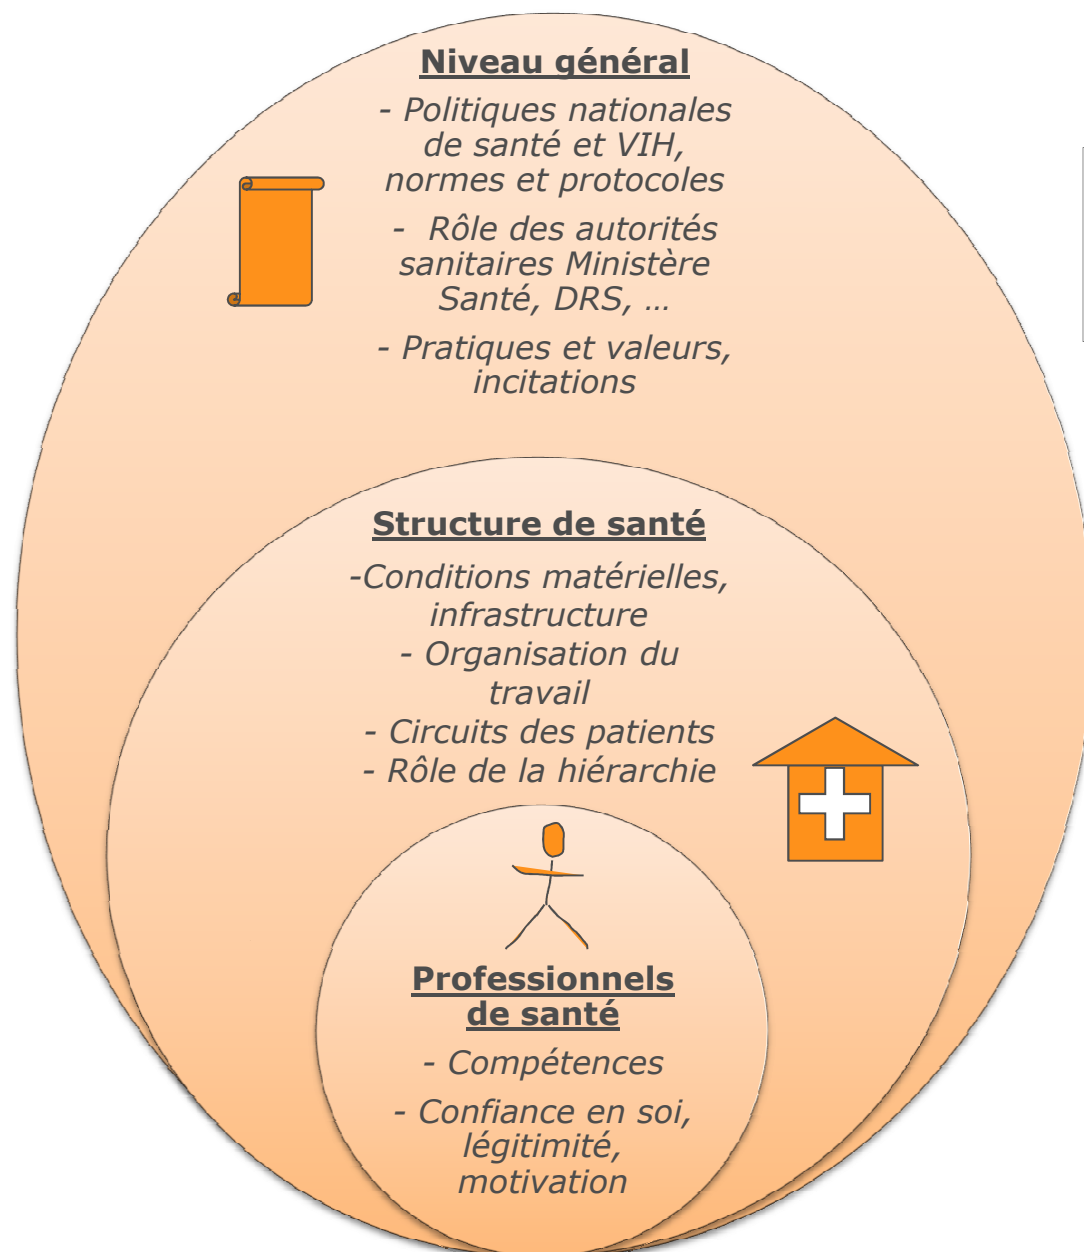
Niveau général

- Politiques nationales de santé et VIH, normes et protocoles

- Rôle des autorités sanitaires Ministère Santé, DRS, …

- Pratiques et valeurs, incitations

Structure de santé

-Conditions matérielles, infrastructure

- Organisation du travail

- Circuits des patients

- Rôle de la hiérarchie

Professionnels de santé

- Compétences

- Confiance en soi, légitimité, motivation